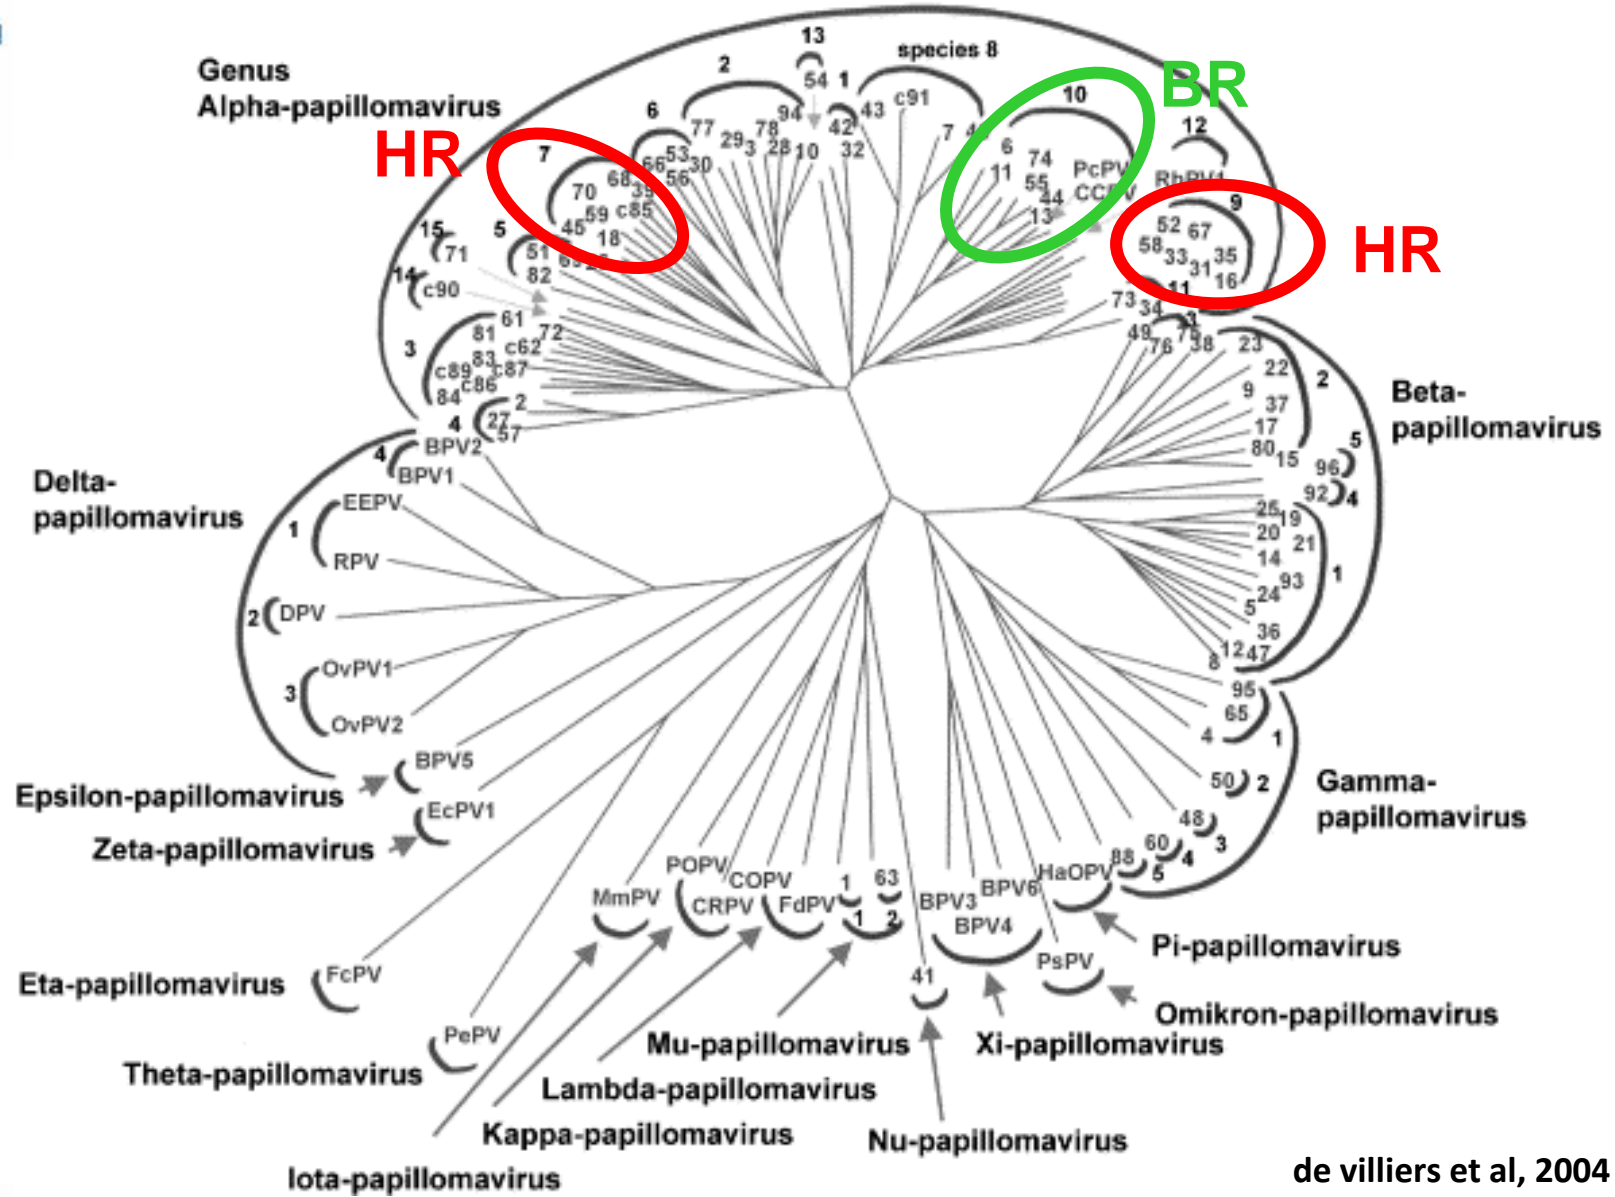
Genus Alpha-papillomavirus

HR

BR

HR

13
54
1
species 8
43
c91
2
6
77
29
3
78
28
94
10
42
32
7
10
6
74
11
55
44
13
PcPV
CCPV
12
RhPV1
9
52
67
58
33
31
35
16
11
7
70
68
39
66
53
30
56
45
59
c85
18
15
71
5
51
82
14
c90
61
81
72
3
83
c62
c89
c87
c86
84
4
2
27
57
4
BPV2
BPV1
73
34
3
49
76
75
38
23
22
2
9
37
17
80
15
5
96
92
4
25
19
20
21
14
93
1
24
5
36
12
47
8
95
65
4
1
50
2
48
3
60
4
88
5

Beta-papillomavirus

Delta-papillomavirus
1
EEPV
RPV
2
DPV
3
OvPV1
OvPV2
BPV5
Epsilon-papillomavirus
EcPV1
Zeta-papillomavirus

Gamma-papillomavirus

POPV
COPV
MmPV
CRPV
FdPV
1
63
1
2
BPV3
BPV6
HaOPV
BPV4
PsPV
41

Pi-papillomavirus
Eta-papillomavirus
FcPV
Omikron-papillomavirus
PePV
Theta-papillomavirus
Mu-papillomavirus
Xi-papillomavirus
Lambda-papillomavirus
Kappa-papillomavirus
Nu-papillomavirus
Iota-papillomavirus

de villiers et al, 2004